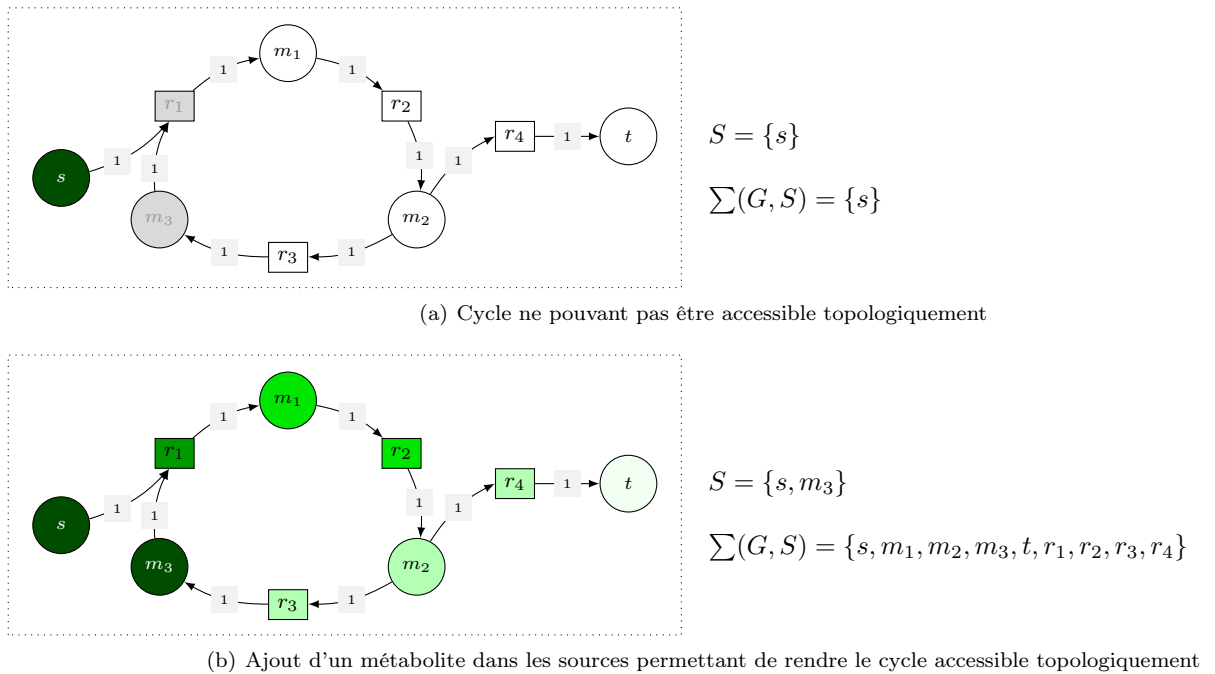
$m_1$

1

1

$r_1$

$r_2$

1

$r_4$

1

$t$

1

1

$s$

1

1

$m_3$

$m_2$

1

$r_3$

1

$S = \{s\}$

$\sum(G, S) = \{s\}$

(a) Cycle ne pouvant pas être accessible topologiquement

$m_1$

1

1

$r_1$

$r_2$

1

$r_4$

1

$t$

1

1

$s$

1

1

$m_3$

$m_2$

1

$r_3$

1

$S = \{s, m_3\}$

$\sum(G, S) = \{s, m_1, m_2, m_3, t, r_1, r_2, r_3, r_4\}$

(b) Ajout d'un métabolite dans les sources permettant de rendre le cycle accessible topologiquement